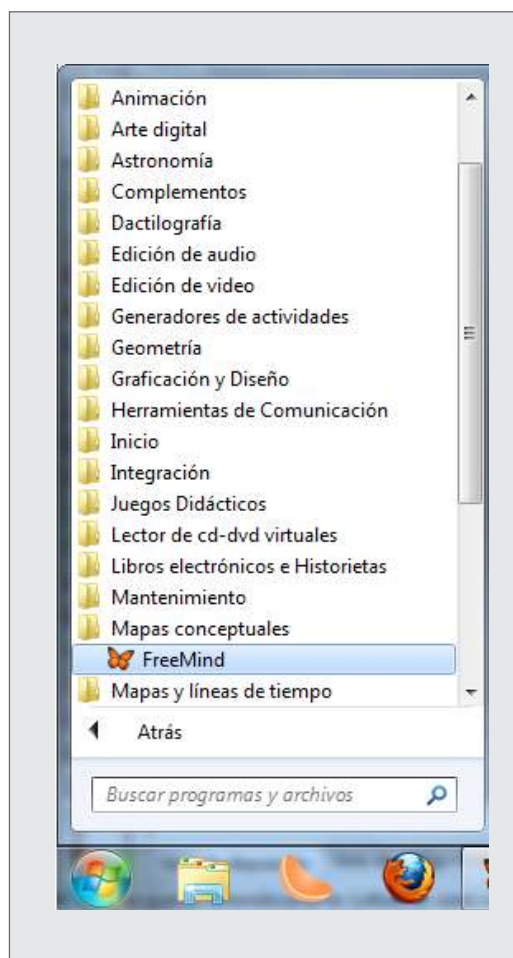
Animación
Arte digital
Astronomía
Complementos
Dactilografía
Edición de audio
Edición de video
Generadores de actividades
Geometría
Graficación y Diseño
Herramientas de Comunicación
Inicio
Integración
Juegos Didácticos
Lector de cd-dvd virtuales
Libros electrónicos e Historietas
Mantenimiento
Mapas conceptuales
FreeMind
Mapas y líneas de tiempo
Atrás
Buscar programas y archivos